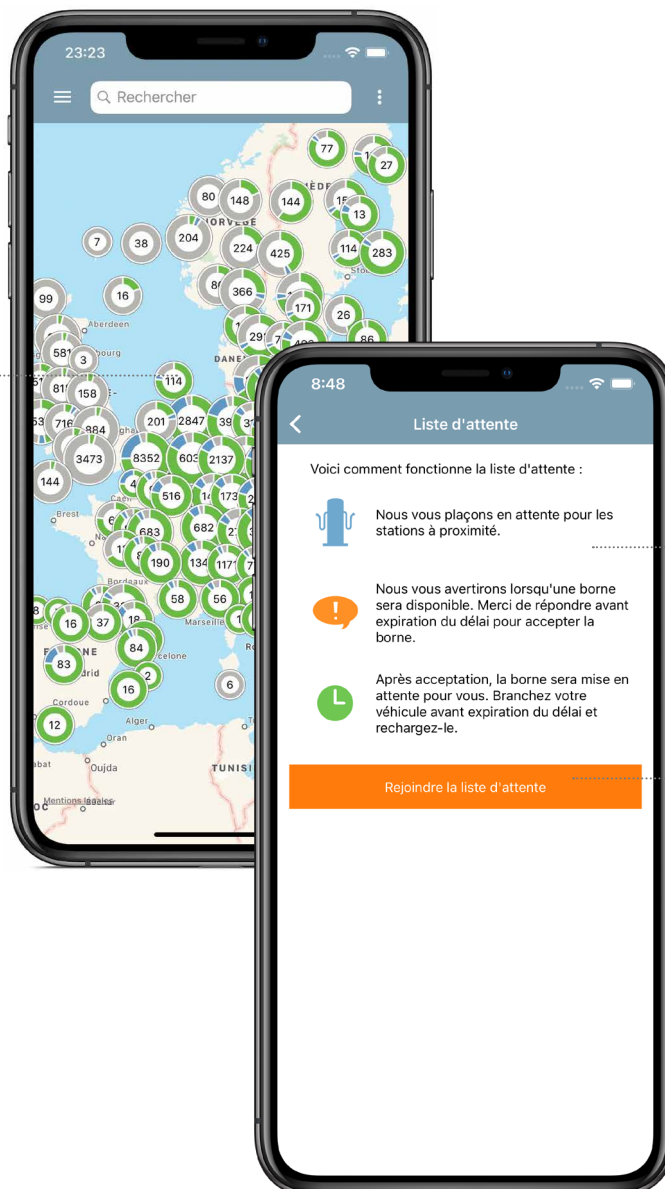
23:23

Rechercher

77 27 80 148 144 15 13 7 38 204 224 425 114 283 99 16 366 171 26 86 581 3 114 158 811 716 884 201 2847 3473 8352 603 2137 144 516 173 683 682 190 134 58 56 16 37 18 84 83 2 16 6 12

NORVÈGE
SUÈDE
Aberdeen
DANEMARK
Brest
Bordeaux
Marseille
Barcelone
Madrid
Cordoue
Alger
Oran
Oujda
TUNISIE

8:48

Liste d'attente

Voici comment fonctionne la liste d'attente :

Nous vous plaçons en attente pour les stations à proximité.

Nous vous avertirons lorsqu'une borne sera disponible. Merci de répondre avant expiration du délai pour accepter la borne.

Après acceptation, la borne sera mise en attente pour vous. Branchez votre véhicule avant expiration du délai et rechargez-le.

Rejoindre la liste d'attente